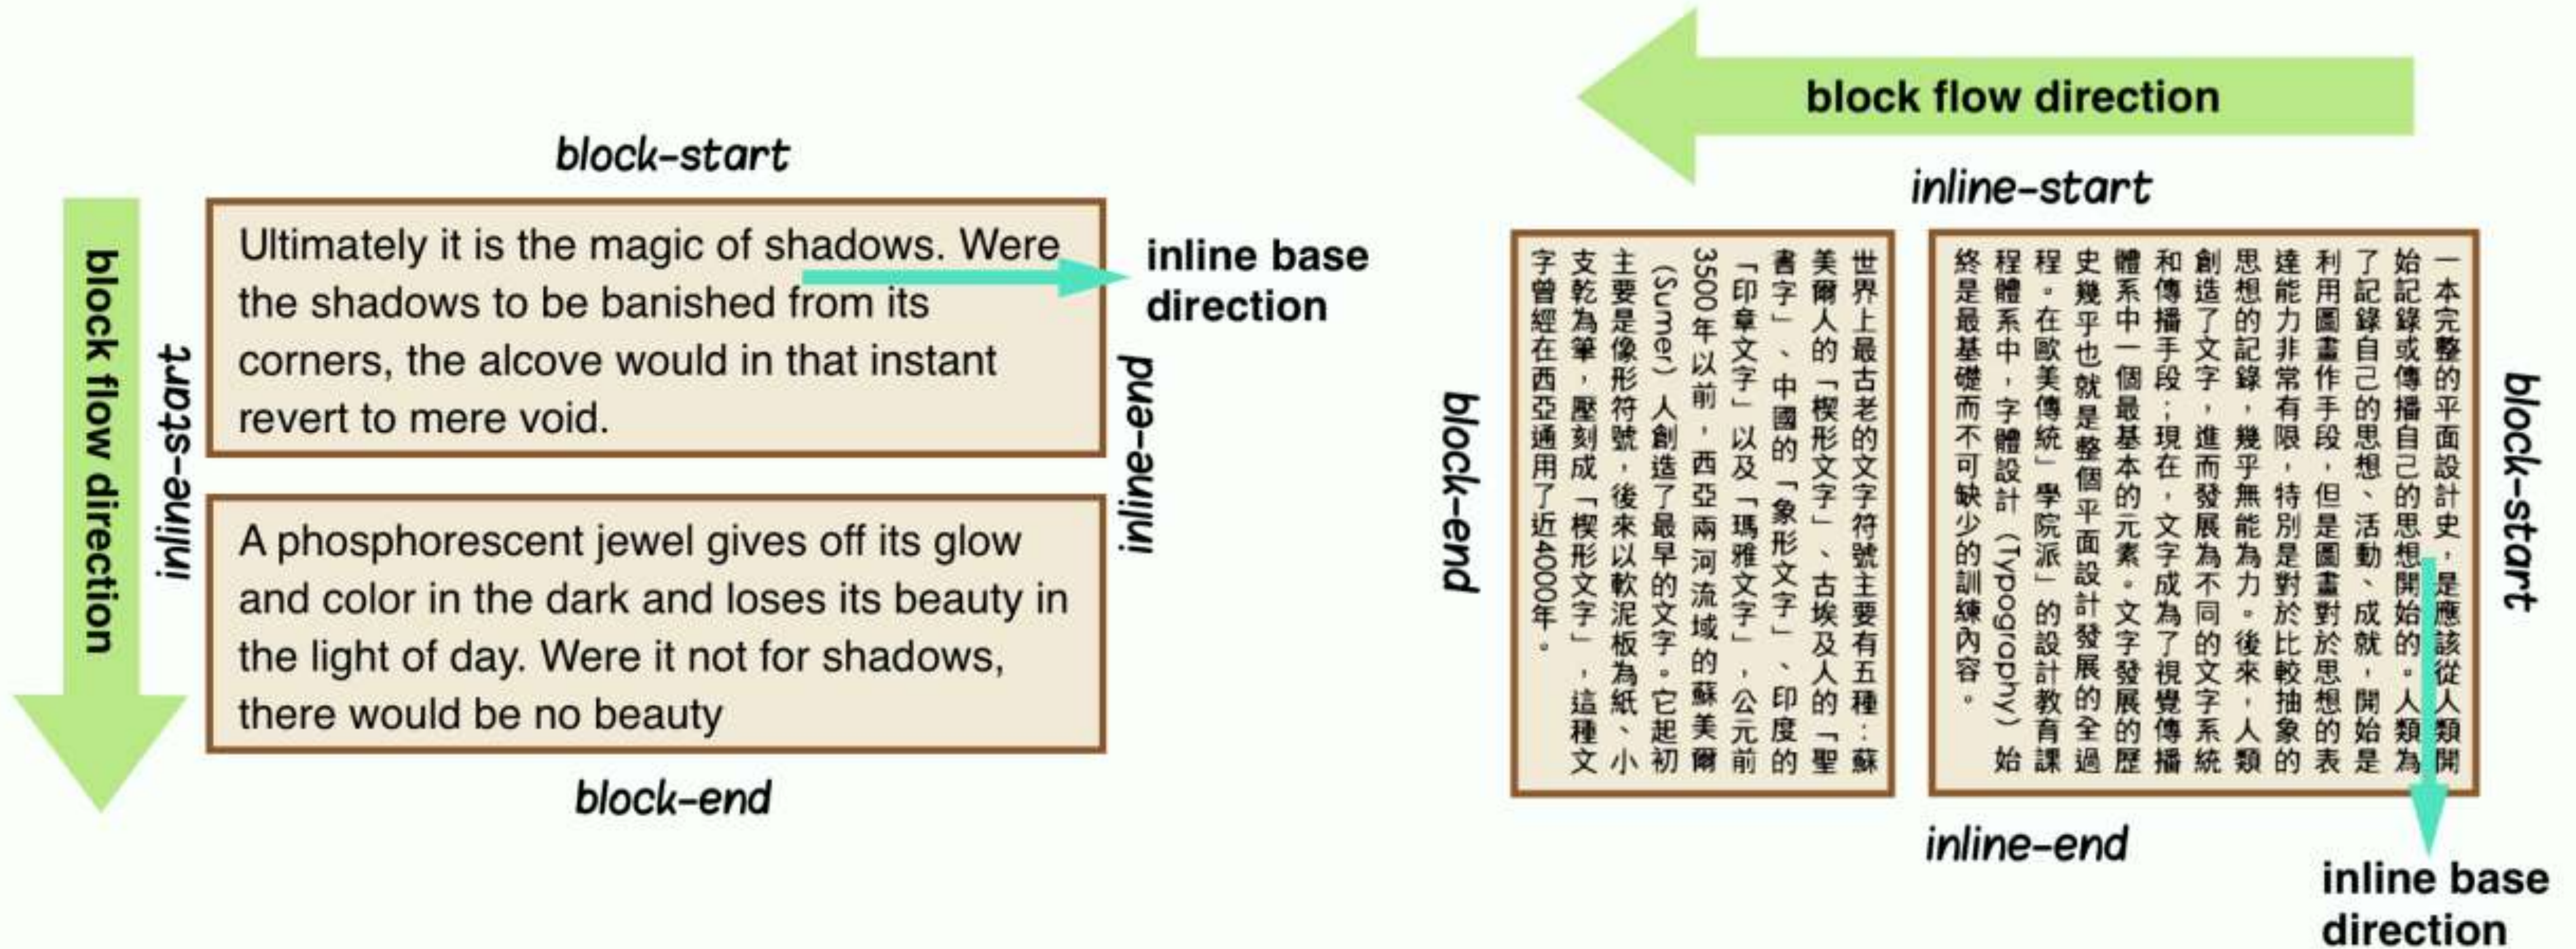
block-start

block flow direction

inline-start

Ultimately it is the magic of shadows. Were the shadows to be banished from its corners, the alcove would in that instant revert to mere void.

A phosphorescent jewel gives off its glow and color in the dark and loses its beauty in the light of day. Were it not for shadows, there would be no beauty

inline-end

inline base direction

block-end

block flow direction

inline-start

block-start

一本完整的平面設計史，是應該從人類開始記錄或傳播自己的思想開始的。人類為了記錄自己的思想、活動、成就，開始是利用圖畫作手段，但是圖畫對於思想的表達能力非常有限，特別是對於比較抽象的思想的記錄，幾乎無能為力。後來，人類創造了文字，進而發展為不同的文字系統和傳播手段；現在，文字成為了視覺傳播體系中一個最基本的元素。文字發展的歷史幾乎也就是整個平面設計發展的全過程。在歐美傳統「學院派」的設計教育課程體系中，字體設計（Typography）始終是最基礎而不可缺少的訓練內容。

世界上最古老的文字符號主要有五種：蘇美爾人的「楔形文字」、古埃及人的「聖書字」、中國的「象形文字」、印度的「印章文字」以及「瑪雅文字」，公元前3500年以前，西亞兩河流域的蘇美爾（Sumer）人創造了最早的文字。它起初主要是像形符號，後來以軟泥板為紙、小支乾為筆，壓刻成「楔形文字」，這種文字曾經在西亞通用了近4000年。

block-end

inline-end

inline base direction